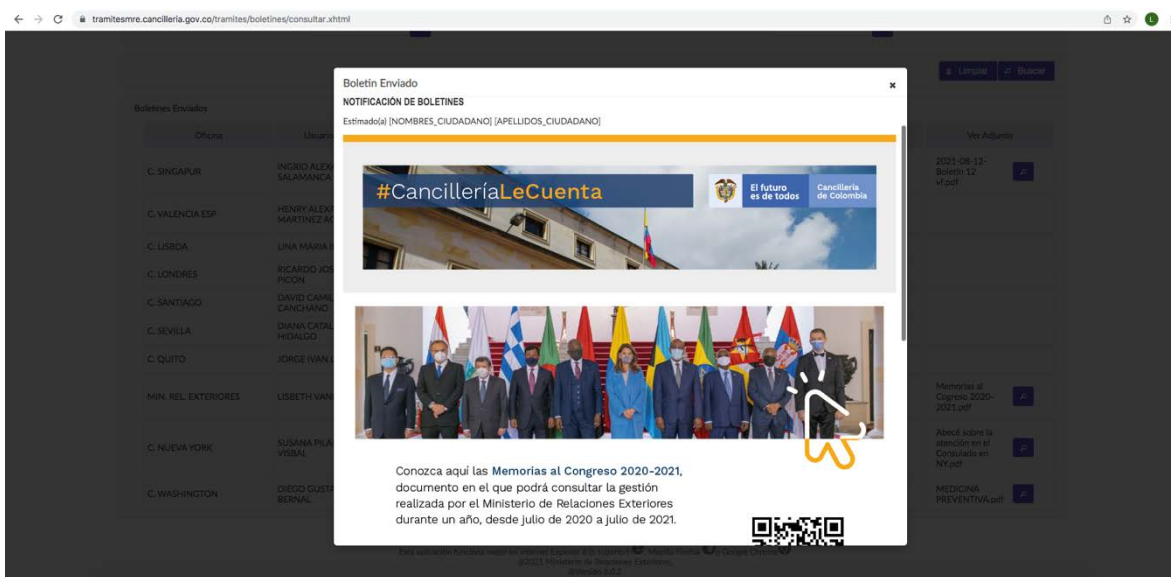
tramitesmre.cancilleria.gov.co/tramites/boletines/consultar.xhtml

Limpiar Buscar

Boletines Enviados

| Oficina | Usuario | Ver Adjunto |
|---|---|---|
| C. SINGAPUR | INGRID ALEX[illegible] SALAMANCA | 2021-08-12-Boletín 12 vf.pdf |
| C. VALENCIA ESP | HENRY ALEX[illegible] MARTINEZ A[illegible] | |
| C. LISBOA | LINA MARIA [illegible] | |
| C. LONDRES | RICARDO JOS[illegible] PICON | |
| C. SANTIAGO | DAVID CAMIL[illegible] CANCHANO | |
| C. SEVILLA | DIANA CATAL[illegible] HIDALGO | |
| C. QUITO | JORGE IVAN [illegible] | |
| MIN. REL. EXTERIORES | LISBETH VAN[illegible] | Memorias al Congreso 2020-2021.pdf |
| C. NUEVA YORK | SUSANA PILA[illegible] VISBAL | Abecé sobre la atención en el Consulado en NY.pdf |
| C. WASHINGTON | DIEGO GUSTA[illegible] BERNAL | MEDICINA PREVENTIVA.pdf |

Boletín Enviado
×
NOTIFICACIÓN DE BOLETINES
Estimado(a) [NOMBRES_CIUDADANO] [APELLIDOS_CIUDADANO]

#CancilleríaLeCuenta
El futuro es de todos
Cancillería de Colombia

Conozca aquí las Memorias al Congreso 2020-2021, documento en el que podrá consultar la gestión realizada por el Ministerio de Relaciones Exteriores durante un año, desde julio de 2020 a julio de 2021.

Esta aplicación funciona mejor en Internet Explorer 8 o superior, Mozilla Firefox o Google Chrome
©2021 Ministerio de Relaciones Exteriores
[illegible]